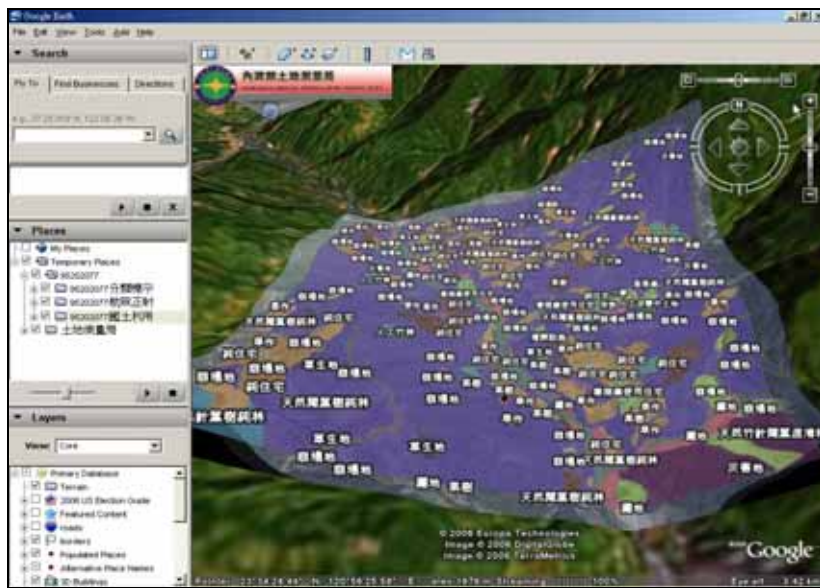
Google Earth

File Edit View Tools Add Help

Search

Fly To | Find Businesses | Directions

Places

My Places

Temporary Places

95202077

95202077分類標示

95202077航照正射

95202077國土利用

土地使用

Layers

View: Core

Primary Database

Terrain

2006 US Election Guide

Featured Content

Roads

Borders

Populated Places

Alternative Place Names

3D Buildings

內政部土地測量局

旱田

旱作

果樹

天然闊葉樹純林

天然竹針闊葉混淆林

草生地

草生地

草生地

旱作

旱作

旱作

旱作

旱作

旱作

天然闊葉樹純林

天然闊葉樹純林

天然闊葉樹純林

天然闊葉樹純林

天然闊葉樹純林

農舍

農舍

農舍

旱作

旱作

竹林

© 2006 Europa Technologies

Image © 2006 DigitalGlobe

Image © 2006 TerraMetrics

Google

Pointer 23°14'24.44" N 120°56'25.58" E elev 1979 m Streaming 100%